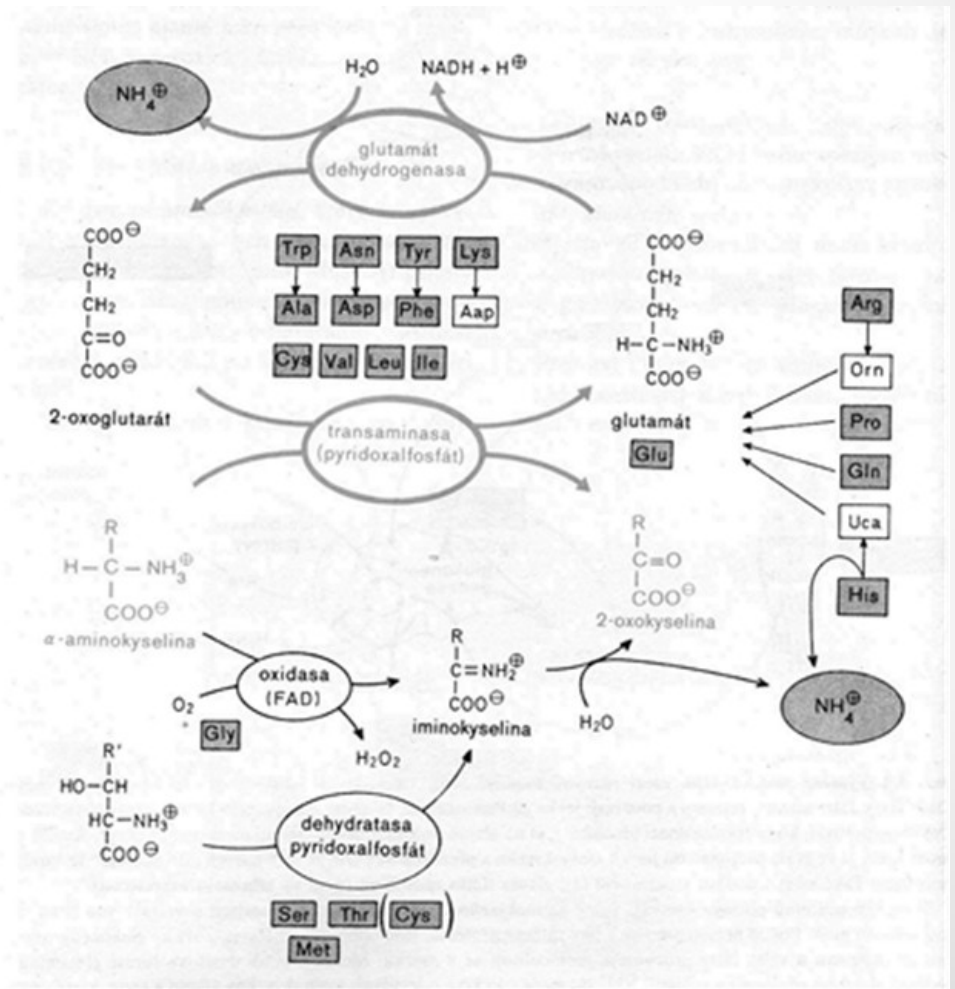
$NH_4^{\oplus}$

$H_2O$

NADH + $H^{\oplus}$

$NAD^{\oplus}$

glutamát dehydrogenasa

$COO^{\ominus}$
$CH_2$
$CH_2$
C=O
$COO^{\ominus}$

2-oxoglutarát

Trp
Asn
Tyr
Lys
Ala
Asp
Phe
Aap
Cys
Val
Leu
Ile

$COO^{\ominus}$
$CH_2$
$CH_2$
H—C—$NH_3^{\oplus}$
$COO^{\ominus}$

glutamát

Glu

Arg
Orn
Pro
Gln
Uca
His

transaminasa (pyridoxalfosfát)

R
H—C—$NH_3^{\oplus}$
$COO^{\ominus}$

α-aminokyselina

R
C=O
$COO^{\ominus}$

2-oxokyselina

oxidasa (FAD)

$O_2$

Gly

R
C=$NH_2^{\oplus}$
$COO^{\ominus}$

iminokyselina

$H_2O_2$

$H_2O$

$NH_4^{\oplus}$

R'
HO—CH
HC—$NH_3^{\oplus}$
$COO^{\ominus}$

dehydratasa pyridoxalfosfát

Ser
Thr
Cys
Met